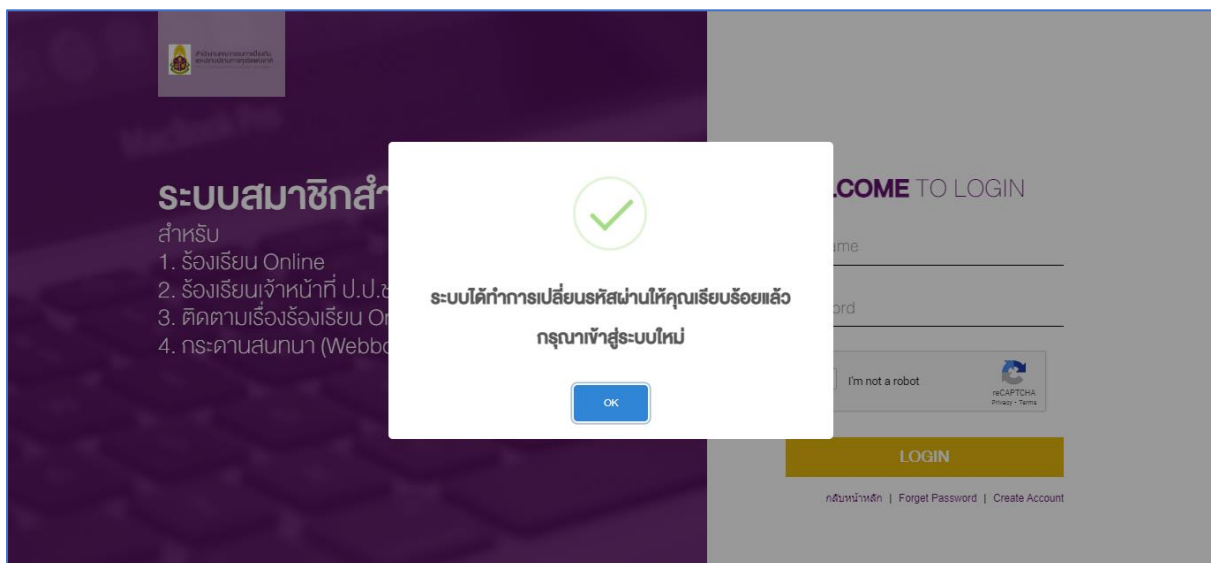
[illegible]

ระบบสมาชิกสำ

สำหรับ
1. ร้องเรียน Online
2. ร้องเรียนเจ้าหน้าที่ ป.ป.ช
3. ติดตามเรื่องร้องเรียน On
4. กระดานสนทนา (Webbo

ระบบได้ทำการเปลี่ยนรหัสผ่านให้คุณเรียบร้อยแล้ว

กรุณาเข้าสู่ระบบใหม่

OK

.COME TO LOGIN

ame

ord

I'm not a robot

reCAPTCHA
Privacy - Terms

LOGIN

กลับหน้าหลัก | Forget Password | Create Account